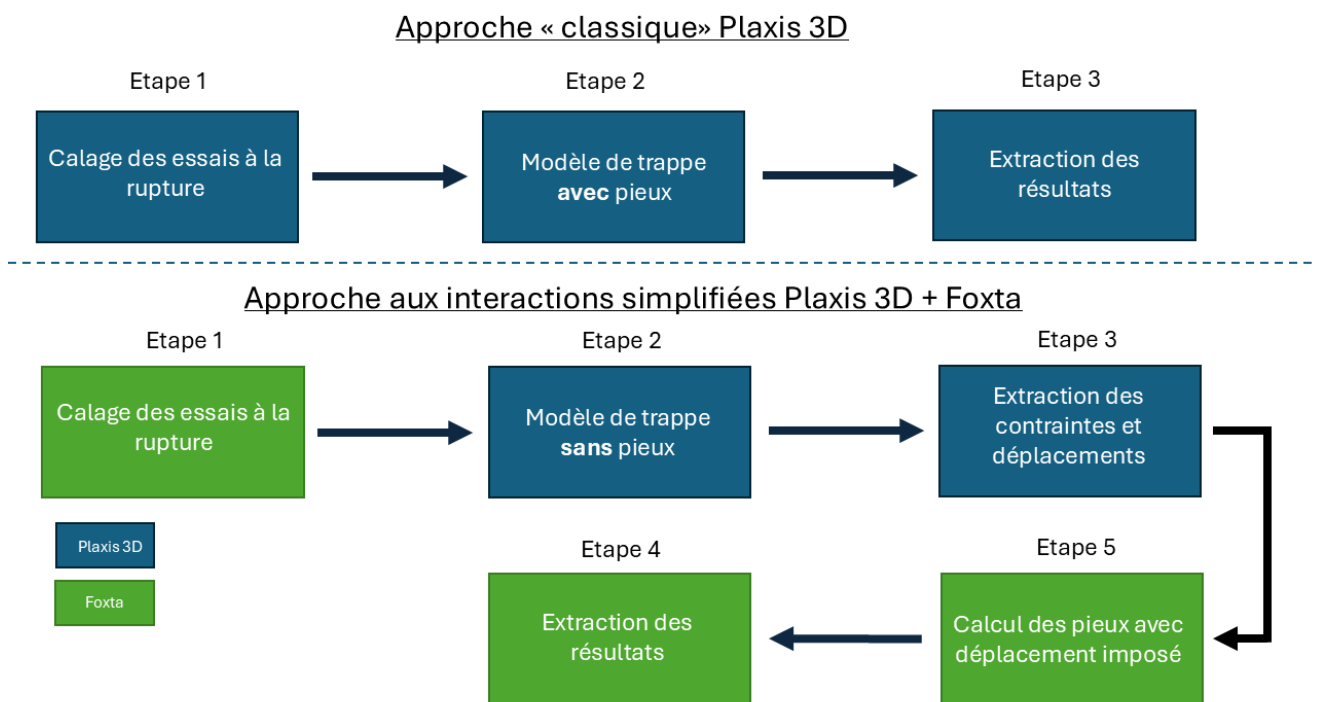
Approche « classique» Plaxis 3D

Etape 1

Calage des essais à la rupture

Etape 2

Modèle de trappe **avec** pieux

Etape 3

Extraction des résultats

Approche aux interactions simplifiées Plaxis 3D + Foxta

Etape 1

Calage des essais à la rupture

Etape 2

Modèle de trappe **sans** pieux

Etape 3

Extraction des contraintes et déplacements

Plaxis 3D

Foxta

Etape 4

Extraction des résultats

Etape 5

Calcul des pieux avec déplacement imposé